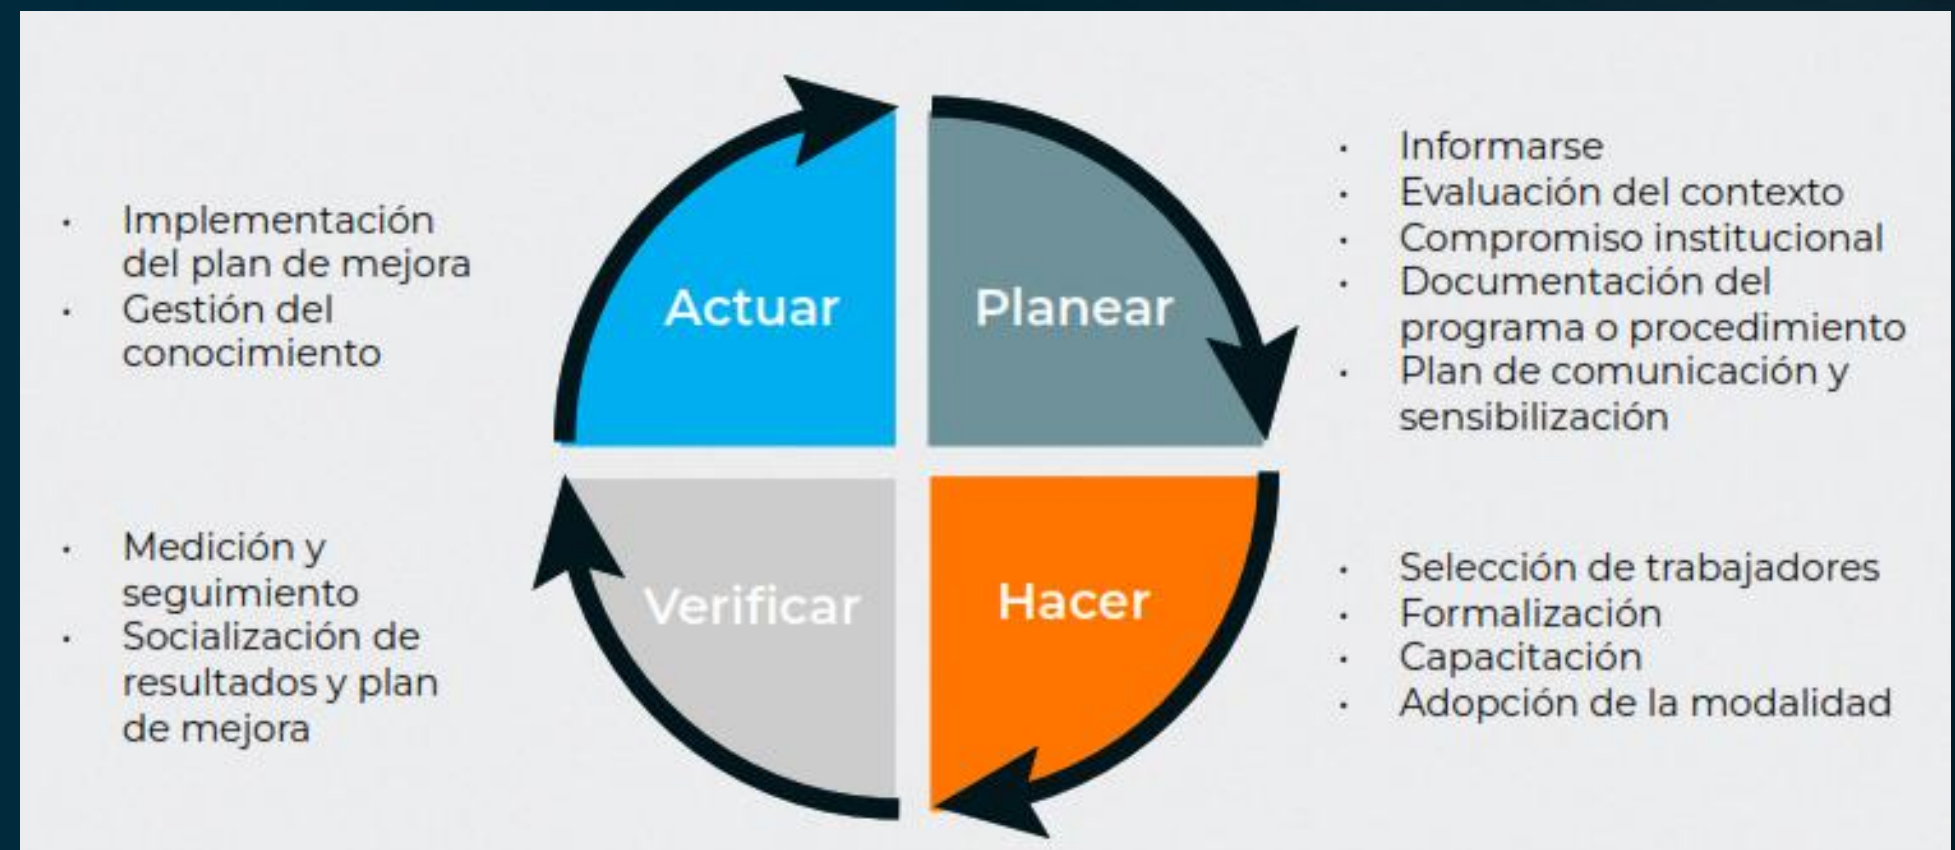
- Implementación del plan de mejora
- Gestión del conocimiento

Actuar

Planear

- Informarse
- Evaluación del contexto
- Compromiso institucional
- Documentación del programa o procedimiento
- Plan de comunicación y sensibilización

- Medición y seguimiento
- Socialización de resultados y plan de mejora

Verificar

Hacer

- Selección de trabajadores
- Formalización
- Capacitación
- Adopción de la modalidad